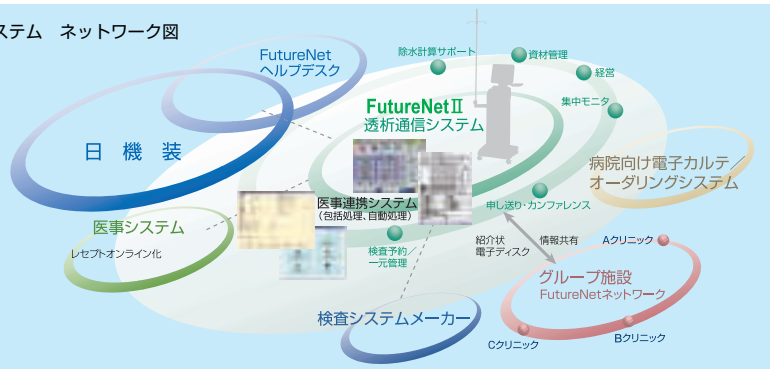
ステム　ネットワーク図

FutureNet
ヘルプデスク

日　機　装

除水計算サポート
資材管理
経営
集中モニタ

FutureNetⅡ
透析通信システム

病院向け電子カルテ／
オーダリングシステム

医事システム
レセプトオンライン化

医事連携システム
（包括処理、自動処理）

申し送り・カンファレンス

検査予約／
一元管理

紹介状
電子ディスク

情報共有

Aクリニック

グループ施設
FutureNetネットワーク

検査システムメーカー

Bクリニック

Cクリニック